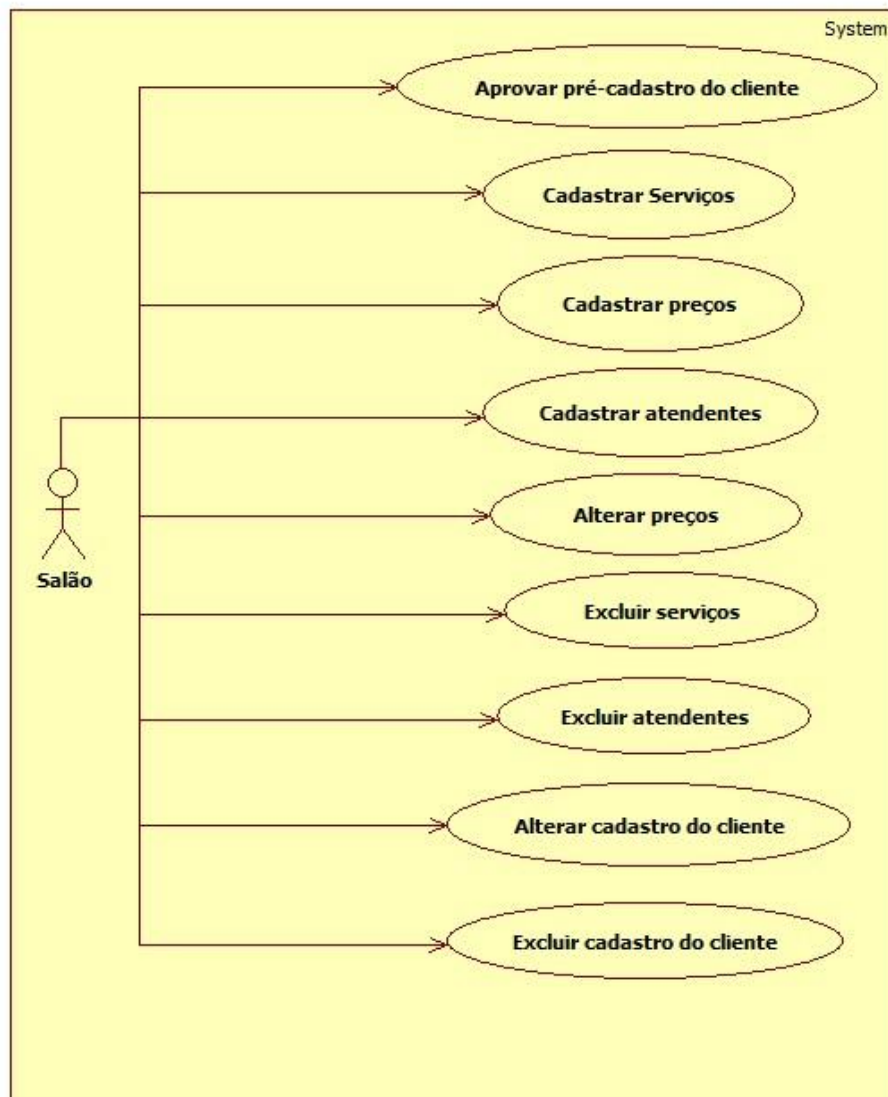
System

Aprovar pré-cadastro do cliente

Cadastrar Serviços

Cadastrar preços

Cadastrar atendentes

Alterar preços

Excluir serviços

Excluir atendentes

Alterar cadastro do cliente

Excluir cadastro do cliente

Salão